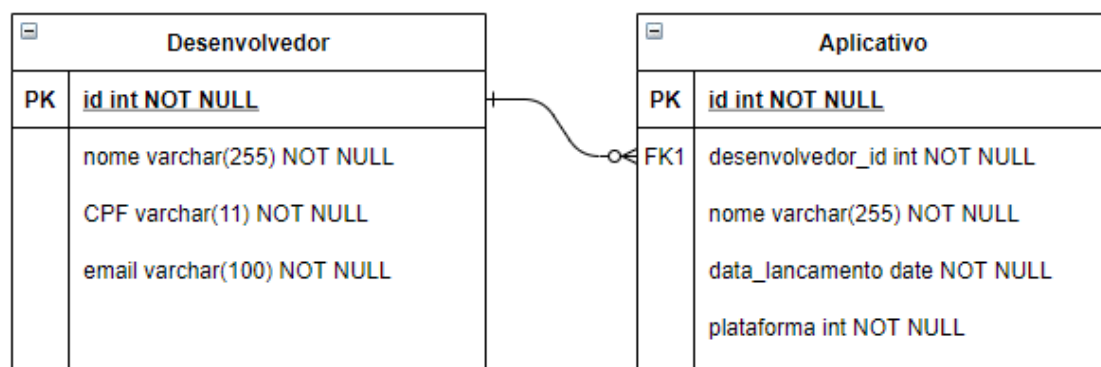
Desenvolvedor

| PK | id int NOT NULL |
|---|---|
| | nome varchar(255) NOT NULL |
| | CPF varchar(11) NOT NULL |
| | email varchar(100) NOT NULL |

Aplicativo

| PK | id int NOT NULL |
|---|---|
| FK1 | desenvolvedor_id int NOT NULL |
| | nome varchar(255) NOT NULL |
| | data_lancamento date NOT NULL |
| | plataforma int NOT NULL |